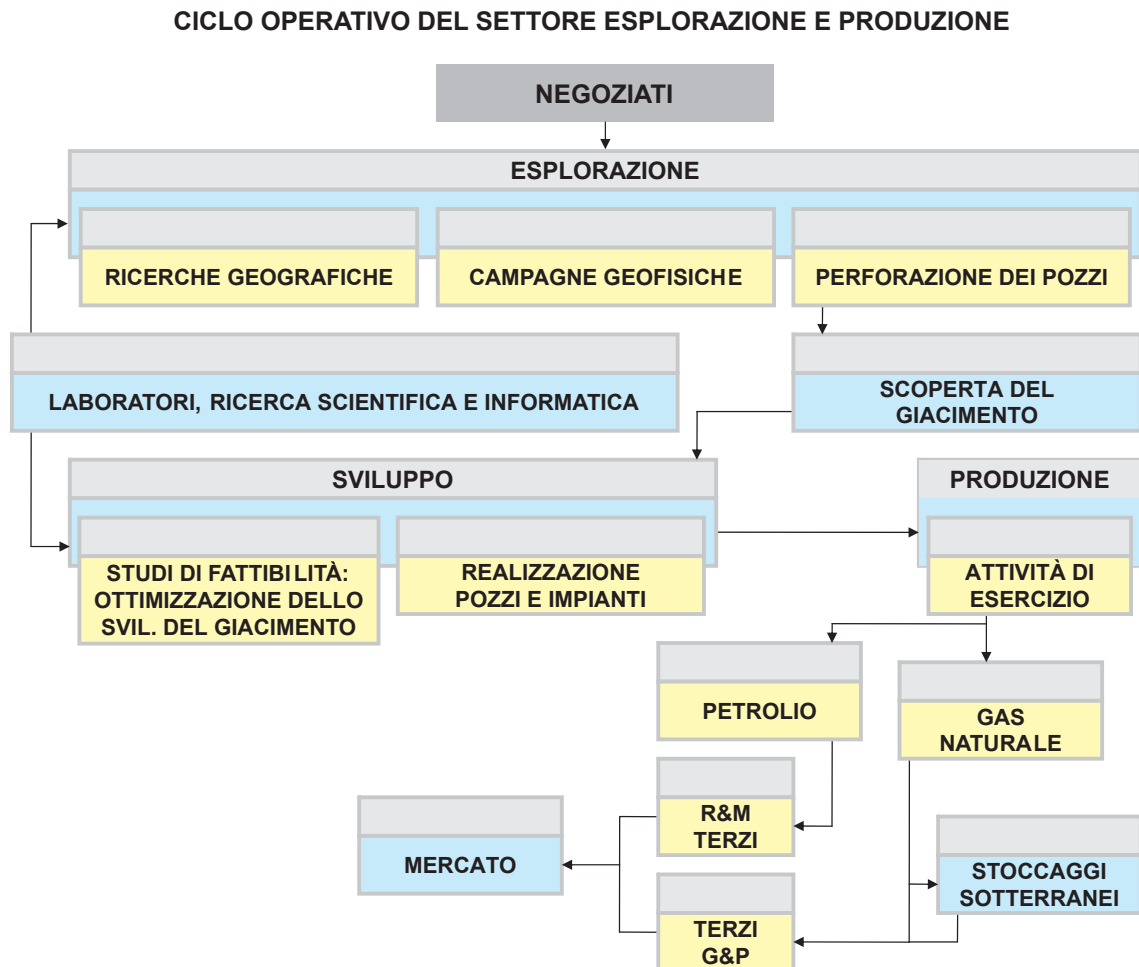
CICLO OPERATIVO DEL SETTORE ESPLORAZIONE E PRODUZIONE

NEGOZIATI

ESPLORAZIONE

RICERCHE GEOGRAFICHE

CAMPAGNE GEOFISICHE

PERFORAZIONE DEI POZZI

LABORATORI, RICERCA SCIENTIFICA E INFORMATICA

SCOPERTA DEL GIACIMENTO

SVILUPPO

STUDI DI FATTIBILITÀ: OTTIMIZZAZIONE DELLO SVIL. DEL GIACIMENTO

REALIZZAZIONE POZZI E IMPIANTI

PRODUZIONE

ATTIVITÀ DI ESERCIZIO

PETROLIO

GAS NATURALE

R&M TERZI

MERCATO

STOCCAGGI SOTTERRANEI

TERZI G&P